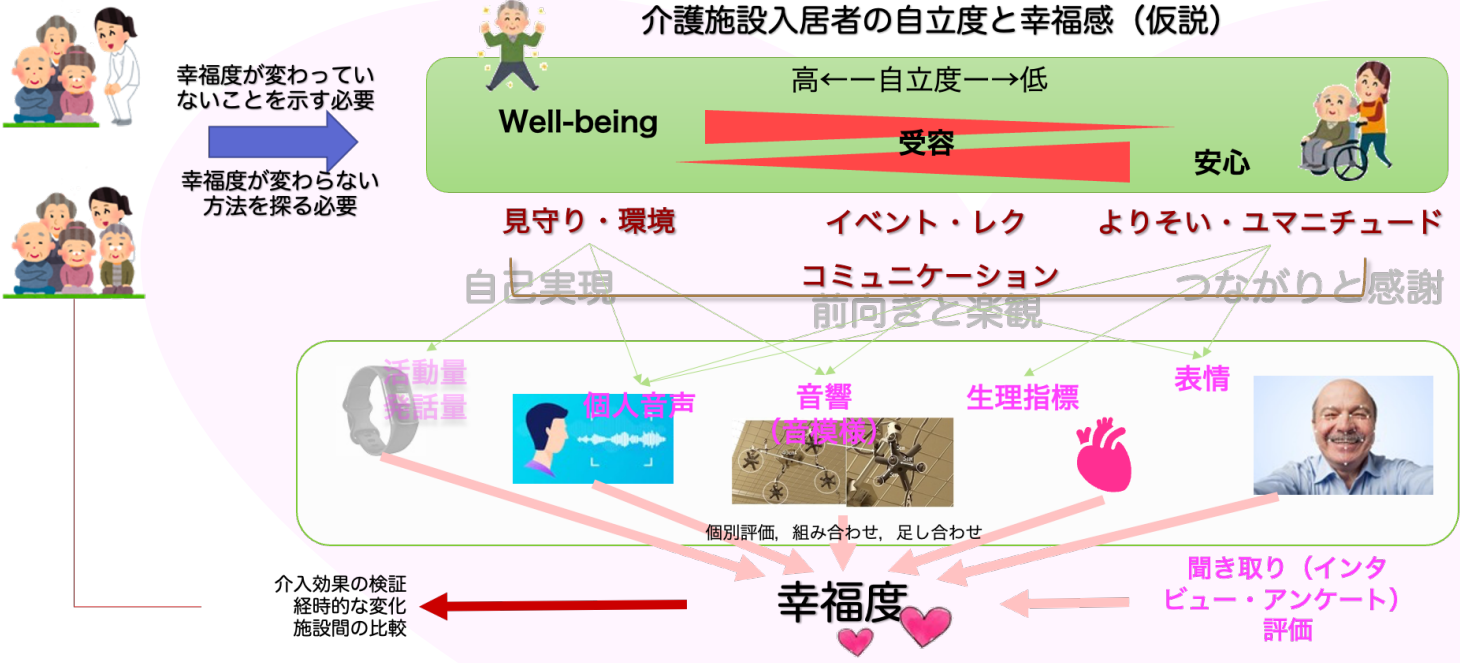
介護施設入居者の自立度と幸福感（仮説）

幸福度が変わっていないことを示す必要

幸福度が変わらない方法を探る必要

高←ー自立度ー→低

Well-being

受容

安心

見守り・環境

イベント・レク

よりそい・ユマニチュード

コミュニケーション

自己実現

前向きと楽観

つながりと感謝

活動量
発話量

個人音声

音響
（音環境）

生理指標

表情

個別評価，組み合わせ，足し合わせ

幸福度

聞き取り（インタビュー・アンケート）評価

介入効果の検証
経時的な変化
施設間の比較